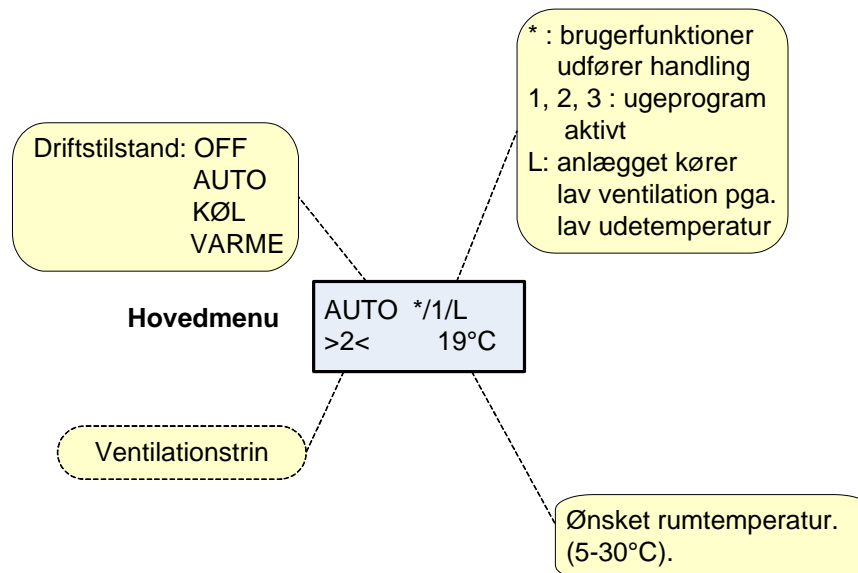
Driftstilstand: OFF
AUTO
KØL
VARME

* : brugerfunktioner udfører handling
1, 2, 3 : ugeprogram aktivt
L: anlægget kører lav ventilation pga. lav udetemperatur

Hovedmenu

AUTO */1/L
>2< 19°C

Ventilationstrin

Ønsket rumtemperatur. (5-30°C).